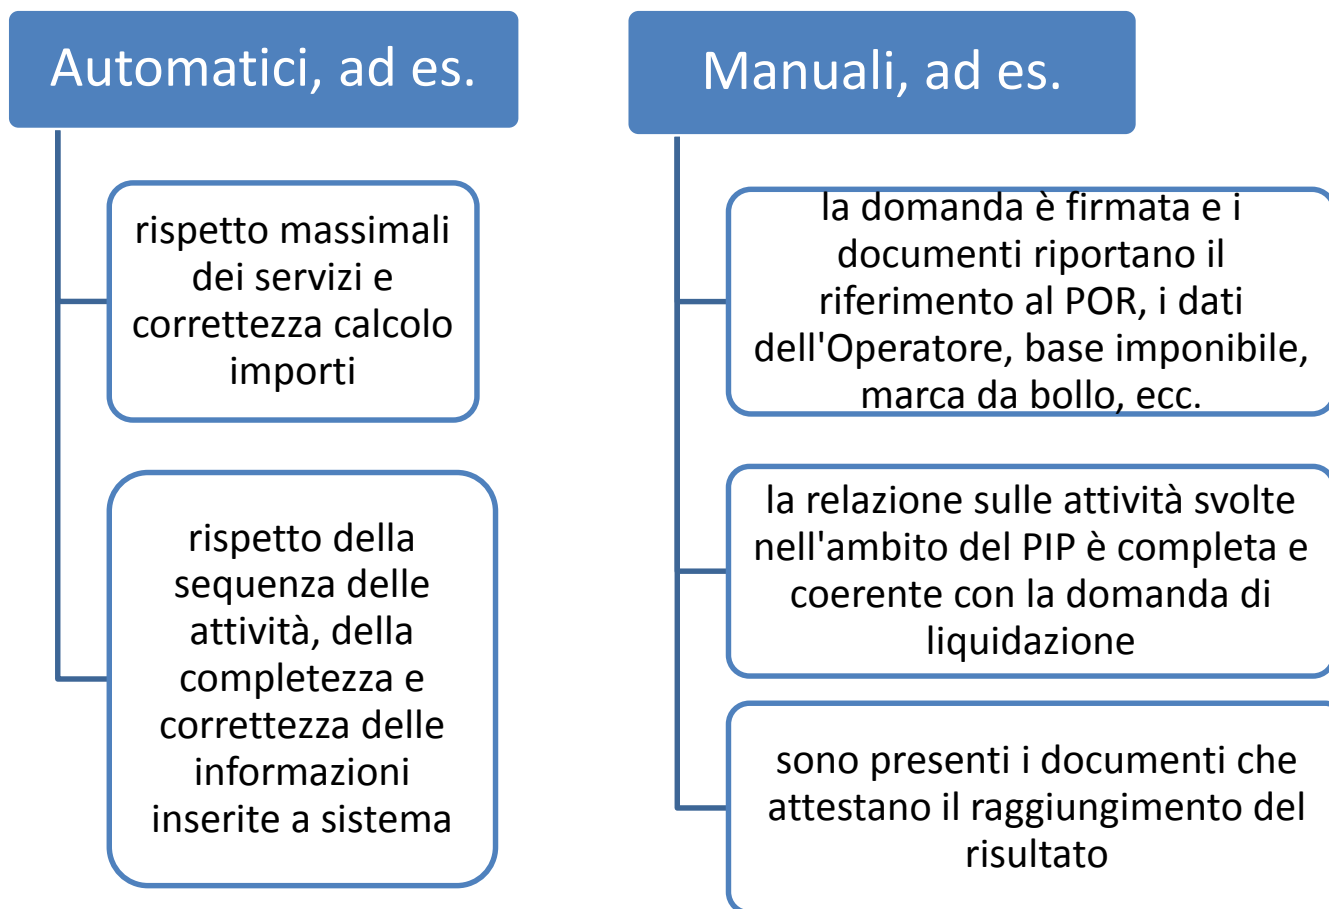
Automatici, ad es.

rispetto massimali dei servizi e correttezza calcolo importi

rispetto della sequenza delle attività, della completezza e correttezza delle informazioni inserite a sistema

Manuali, ad es.

la domanda è firmata e i documenti riportano il riferimento al POR, i dati dell'Operatore, base imponibile, marca da bollo, ecc.

la relazione sulle attività svolte nell'ambito del PIP è completa e coerente con la domanda di liquidazione

sono presenti i documenti che attestano il raggiungimento del risultato